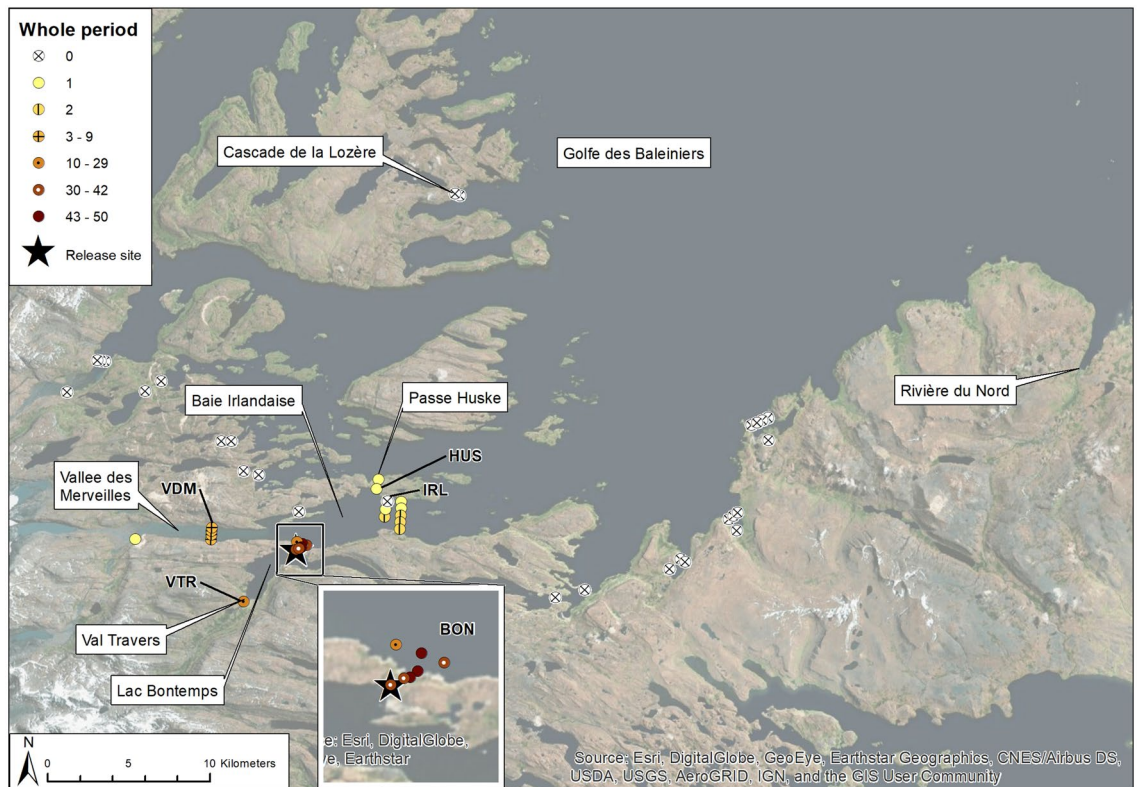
Whole period
0
1
2
3 - 9
10 - 29
30 - 42
43 - 50
Release site

Cascade de la Lozère

Golfe des Baleiniers

Rivière du Nord

Baie Irlandaise

Passe Huske

HUS

IRL

Vallee des Merveilles

VDM

VTR

Val Travers

Lac Bontemps

BON

e: Esri, DigitalGlobe, e, Earthstar

N
0 5 10 Kilometers

Source: Esri, DigitalGlobe, GeoEye, Earthstar Geographics, CNES/Airbus DS, USDA, USGS, AeroGRID, IGN, and the GIS User Community